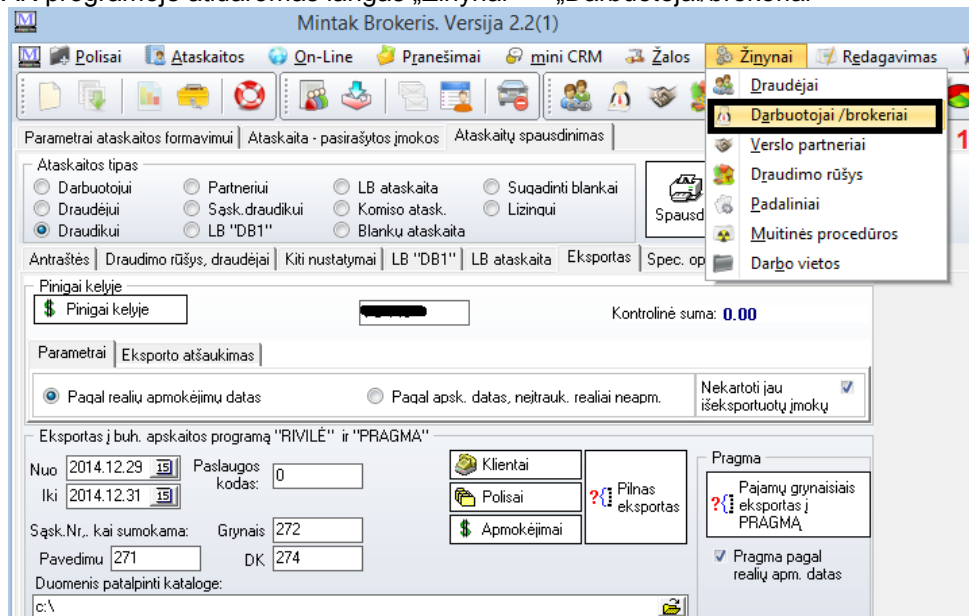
Mintak Brokeris. Versija 2.2(1)

Polisai Ataskaitos On-Line Pranešimai mini CRM Žalos Žinynai Redagavimas

Draudėjai
Darbuotojai /brokeriai
Verslo partneriai
Draudimo rūšys
Padaliniai
Muitinės procedūros
Darbo vietos

Parametrai ataskaitos formavimui | Ataskaita - pasirašytos įmokos | Ataskaitų spausdinimas

Ataskaitos tipas
Darbuotojui
Draudėjui
Draudikui
Partneriui
Sąsk.draudikui
LB "DB1"
LB ataskaita
Komiso atask.
Blankų ataskaita
Sugadinti blankai
Lizingui

Spausd

Antraštės | Draudimo rūšys, draudėjai | Kiti nustatymai | LB "DB1" | LB ataskaita | Eksportas | Spec. op

Pinigai kelyje
Pinigai kelyje
Kontrolinė suma: 0.00

Parametrai | Eksporto atšaukimas
Pagal realių apmokėjimų datas
Pagal apsk. datas, neįtrauk. realiai neapm.
Nekartoti jau išeksportuotų įmokų

Eksportas į buh. apskaitos programą "RIVILĖ" ir "PRAGMA"
Nuo 2014.12.29
Iki 2014.12.31
Paslaugos kodas: 0
Sąsk.Nr,. kai sumokama:
Grynais 272
Pavedimu 271
DK 274
Klientai
Polisai
Apmokėjimai
Pilnas eksportas
Pragma
Pajamų grynaisiais eksportas į PRAGMĄ
Pragma pagal realių apm. datas
Duomenis patalpinti kataloge:
c:\